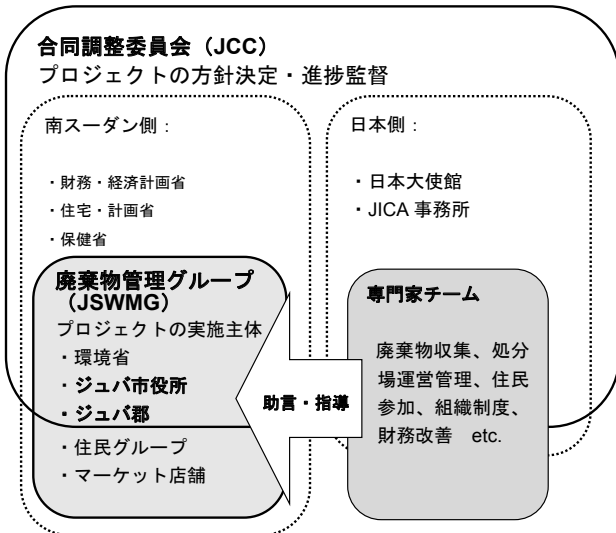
合同調整委員会（JCC）
プロジェクトの方針決定・進捗監督

南スーダン側：

・財務・経済計画省
・住宅・計画省
・保健省

廃棄物管理グループ（JSWMG）
プロジェクトの実施主体
・環境省
・ジュバ市役所
・ジュバ郡
・住民グループ
・マーケット店舗

日本側：

・日本大使館
・JICA 事務所

専門家チーム

廃棄物収集、処分場運営管理、住民参加、組織制度、財務改善　etc.

助言・指導